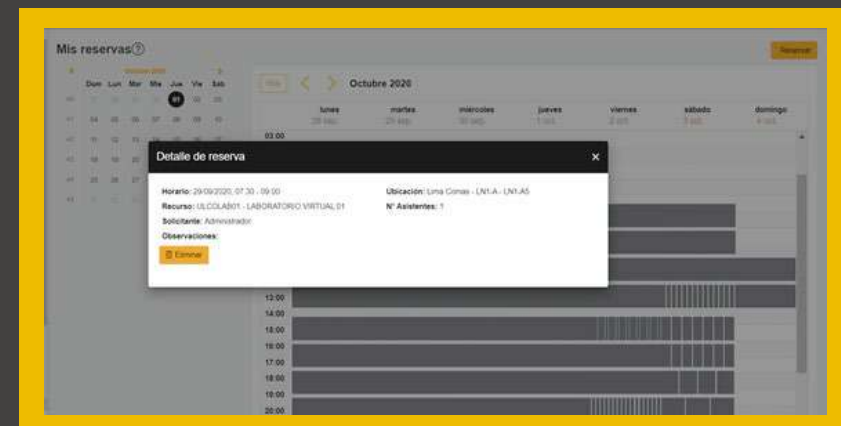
Mis reservas

Reservar

Octubre 2020

Dom Lun Mar Mie Jue Vie Sab

01

Hoy

Octubre 2020

lunes 28 sep.
martes 29 sep.
miércoles 30 sep.
jueves 1 oct.
viernes 2 oct.
sábado 3 oct.
domingo 4 oct.

03:00

Detalle de reserva

Horario: 29/09/2020, 07:30 - 09:00
Recurso: ULCOLAB01 - LABORATORIO VIRTUAL 01
Solicitante: Administrador
Observaciones:

Ubicación: Lima Conas - LN1-A - LN1-A5
N° Asistentes: 1

Eliminar

13:00
14:00
15:00
16:00
17:00
18:00
19:00
20:00